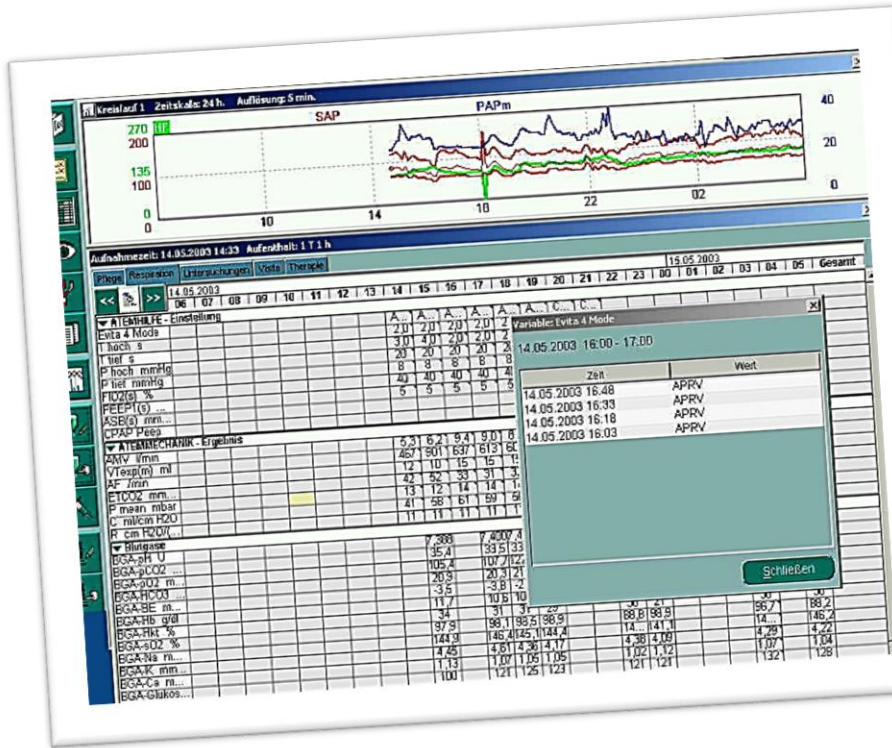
Kreislauf 1 Zeitskala: 24 h. Auflösung: 5 min.

SAP PAPm

270 HF
200
135
100
0
0

40
20
0

10 14 18 22 02

Aufnahmezeit: 14.05.2003 14:33 Aufenthalt: 1 T 1 h

Pflege Respiration Untersuchungen Visite Therapie

14.05.2003 15.05.2003

<< >> 06 07 08 09 10 11 12 13 14 15 16 17 18 19 20 21 22 23 00 01 02 03 04 05 Gesamt

▼ ATEMHILFE - Einstellung
Evita 4 Mode
T hoch s
T tief s
P hoch mmHg
P tief mmHg
FiO2(s) %
PEEPi(s) ...
ASB(s) mm...
CPAP Peep

▼ ATEMMECHANIK - Ergebnis
AMV l/min
VTexp(m) ml
AF /min
ETCO2 mm...
P mean mbar
C ml/cm H2O
R cm H2O/...

▼ Blutgase
BGA-pH U
BGA-pCO2 ...
BGA-pO2 m...
BGA-HCO3 ...
BGA-BE m...
BGA-Hb g/dl
BGA-Hkt %
BGA-sO2 %
BGA-Na m...
BGA-K mm...
BGA-Ca m...
BGA-Glukos...

Variable: Evita 4 Mode

14.05.2003 16:00 - 17:00

| Zeit | Wert |
|---|---|
| 14.05.2003 16:48 | APRV |
| 14.05.2003 16:33 | APRV |
| 14.05.2003 16:18 | APRV |
| 14.05.2003 16:03 | APRV |

Schließen